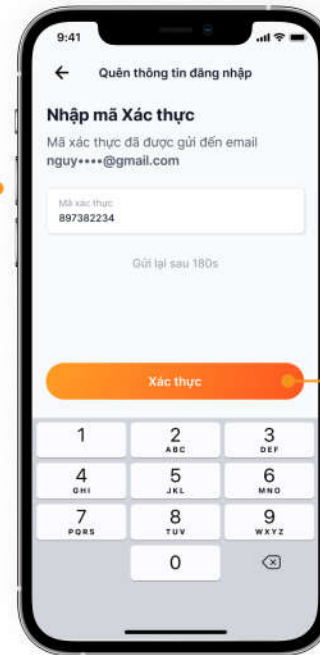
9:41

Quên thông tin đăng nhập

Nhập mã Xác thực

Mã xác thực đã được gửi đến email nguy••••@gmail.com

Mã xác thực
897382234

Gửi lại sau 180s

Xác thực

1
2 ABC
3 DEF
4 GHI
5 JKL
6 MNO
7 PQRS
8 TUV
9 WXYZ
0